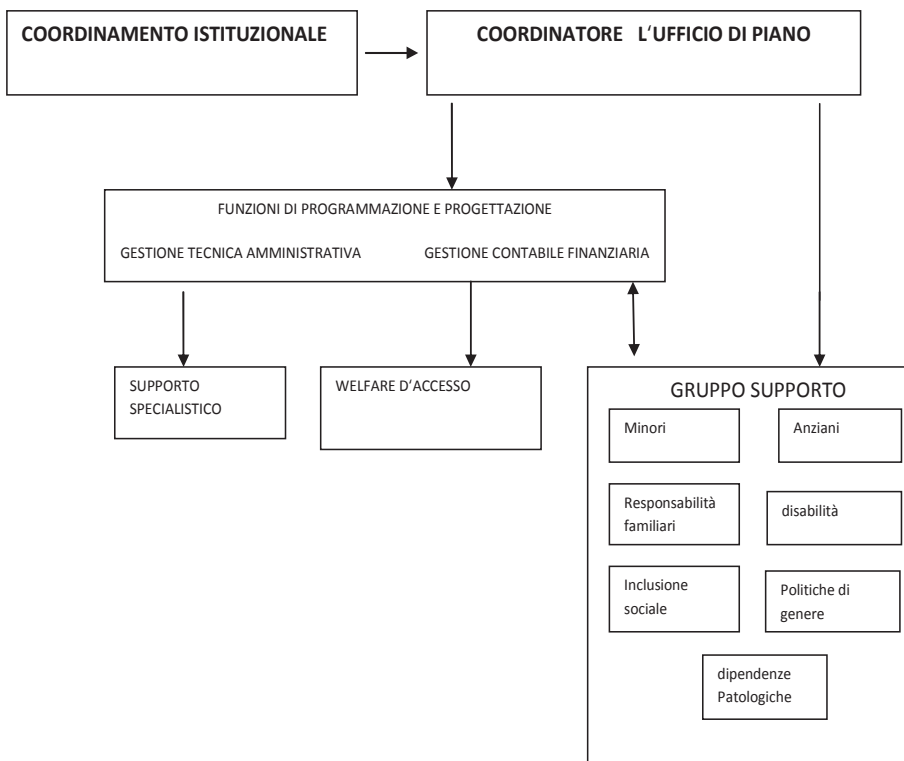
COORDINAMENTO ISTITUZIONALE

COORDINATORE L'UFFICIO DI PIANO

FUNZIONI DI PROGRAMMAZIONE E PROGETTAZIONE

GESTIONE TECNICA AMMINISTRATIVA

GESTIONE CONTABILE FINANZIARIA

SUPPORTO SPECIALISTICO

WELFARE D'ACCESSO

GRUPPO SUPPORTO

Minori

Anziani

Responsabilità familiari

disabilità

Inclusione sociale

Politiche di genere

dipendenze Patologiche